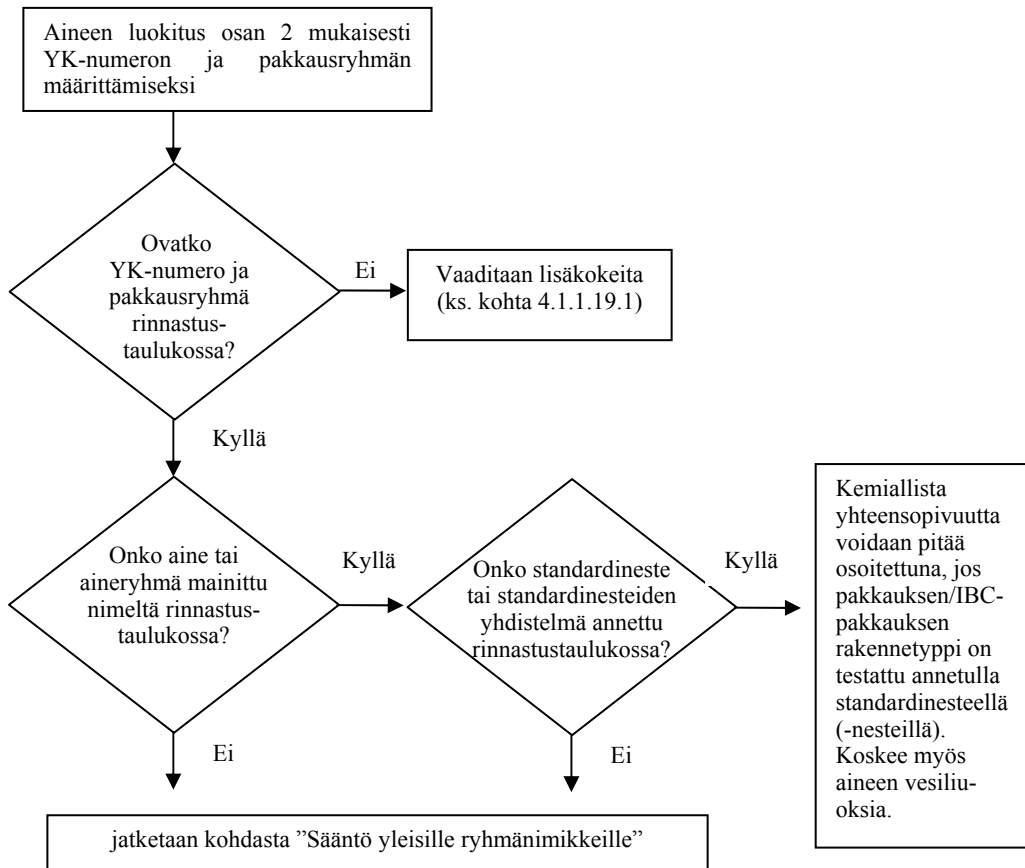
Aineen luokitus osan 2 mukaisesti YK-numeron ja pakkausryhmän määrittämiseksi

Ovatko YK-numero ja pakkausryhmä rinnastustaulukossa?

Ei

Vaaditaan lisäkokeita (ks. kohta 4.1.1.19.1)

Kyllä

Onko aine tai aineryhmä mainittu nimeltä rinnastustaulukossa?

Kyllä

Onko standardineste tai standardinesteiden yhdistelmä annettu rinnastustaulukossa?

Kyllä

Kemiallista yhteensopivuutta voidaan pitää osoitettuna, jos pakkauksen/IBC-pakkauksen rakennetyyppi on testattu annetulla standardinesteellä (-nesteillä). Koskee myös aineen vesiliuoksia.

Ei

Ei

jatketaan kohdasta ”Sääntö yleisille ryhmänimikkeille”